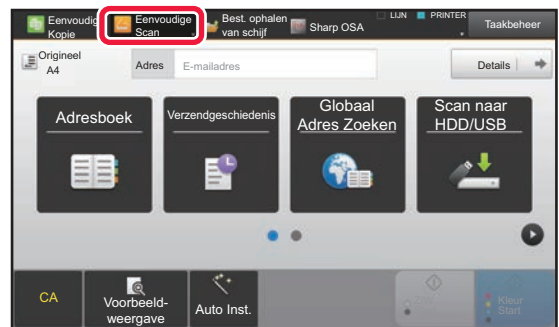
Eenvoudig Kopie

Eenvoudige Scan

Best. ophalen van schijf

Sharp OSA

LIJN

PRINTER

Taakbeheer

Origineel A4

Adres

E-mailadres

Details

Adresboek

Verzendgeschiedenis

Globaal Adres Zoeken

Scan naar HDD/USB

CA

Voorbeeldweergave

Auto Inst.

Z/W Start

Kleur Start